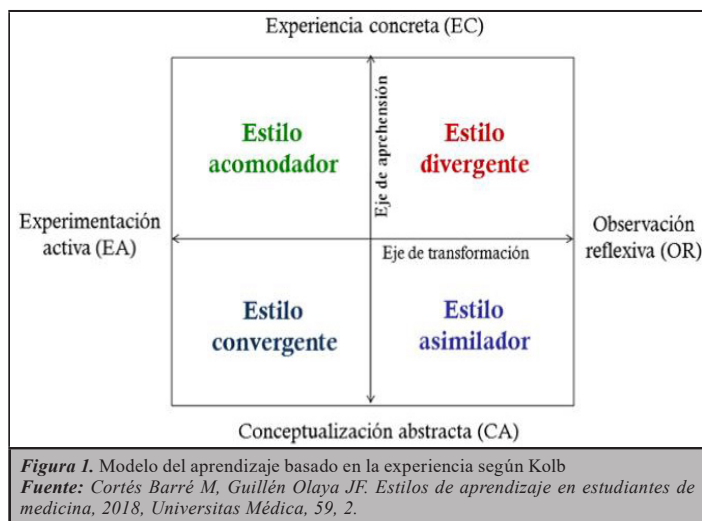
Experiencia concreta (EC)

Eje de aprehensión

Estilo acomodador

Estilo divergente

Experimentación activa (EA)

Observación reflexiva (OR)

Eje de transformación

Estilo convergente

Estilo asimilador

Conceptualización abstracta (CA)

*Figura 1.* Modelo del aprendizaje basado en la experiencia según Kolb
*Fuente: Cortés Barré M, Guillén Olaya JF. Estilos de aprendizaje en estudiantes de medicina, 2018, Universitas Médica, 59, 2.*